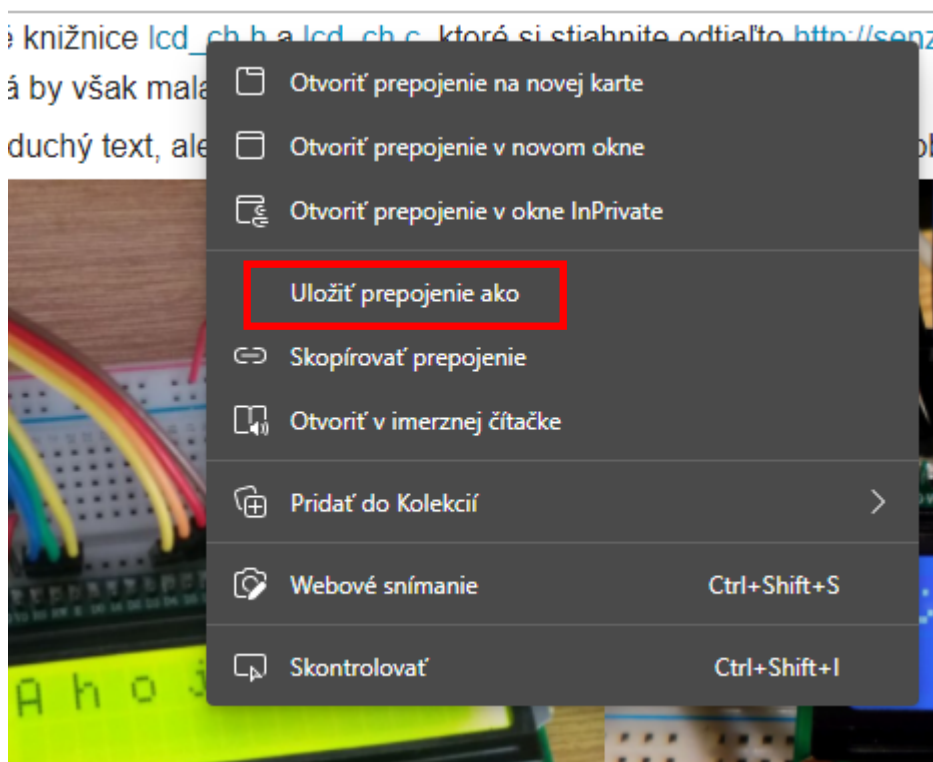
é knižnice lcd_ch.h a lcd_ch.c, ktoré si stiahnite odtiaľto http://senz
á by však mala
duchý text, ale

Otvoriť prepojenie na novej karte
Otvoriť prepojenie v novom okne
Otvoriť prepojenie v okne InPrivate
Uložiť prepojenie ako
Skopírovať prepojenie
Otvoriť v imerznej čítačke
Pridať do Kolekcií
Webové snímanie Ctrl+Shift+S
Skontrolovať Ctrl+Shift+I

A h o j